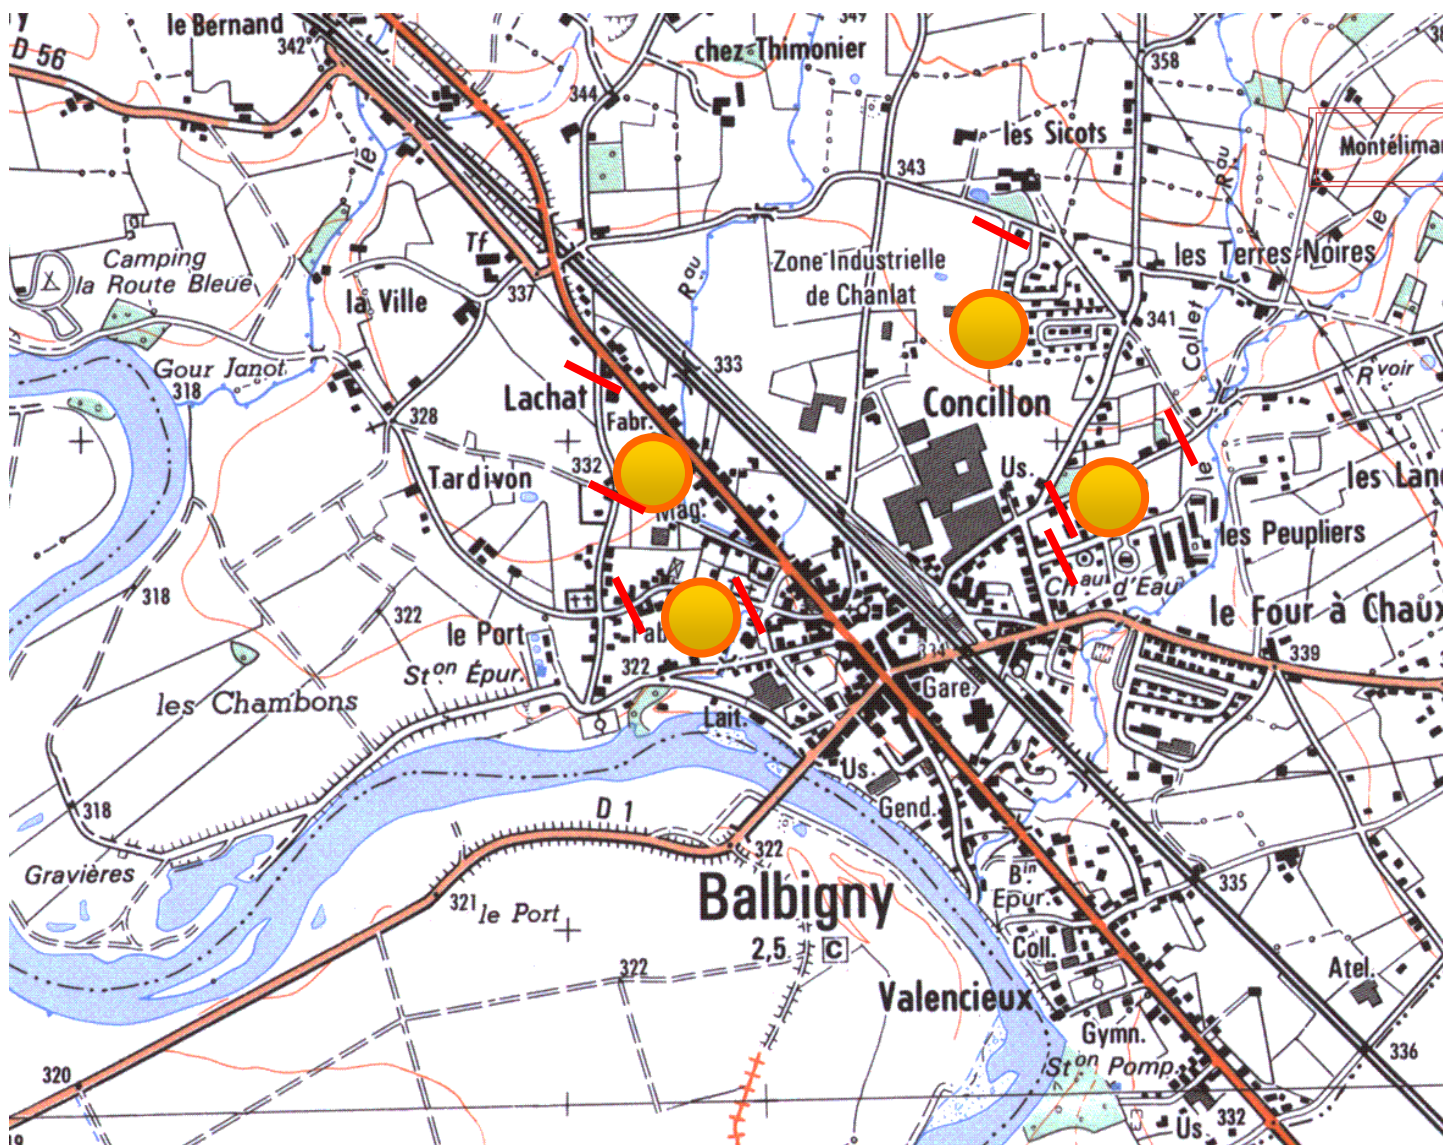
le Bernand
342
D 56
chez Thimonier
349
344
358
les Sicots
Montélimar
343
Rau
le
Camping
la Route Bleue
Tf
Zone Industrielle
de Chanlat
Rau
les Terres Noires
la Ville
337
341
Collet
Gour Janot
318
333
Rvoir
Lachat
Concillon
328
Fabr.
332
Tardivon
Mag.
Us.
les Lan
le
les Peupliers
Ch. d'Eau
318
322
le Port
Fab
le Four à Chaux
339
Ston Épur.
322
Gare
les Chambons
Lait.
Us.
Gend.
318
D 1
322
Gravières
Bn
Épur.
335
321
le Port
Balbigny
2,5
C
Coll.
322
Atel.
Valencieux
Gymn.
336
320
Ston Pomp.
Us.
332